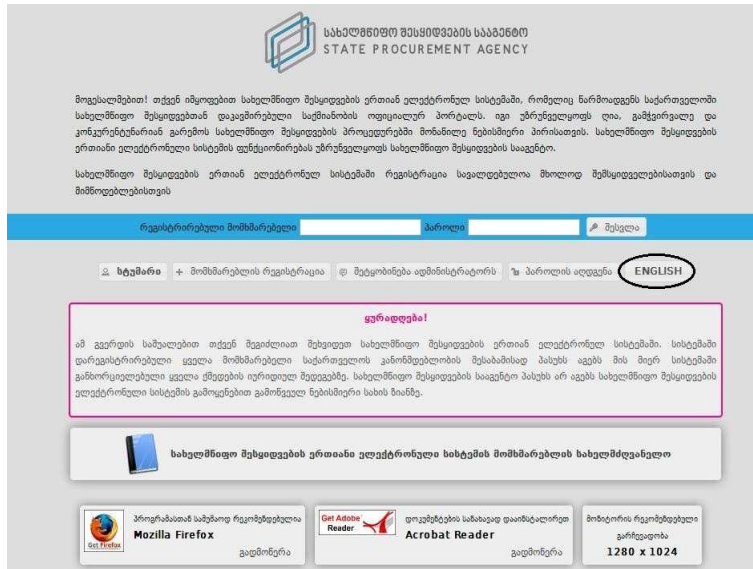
სახელმწიფო შესყიდვების სააგენტო
STATE PROCUREMENT AGENCY

მოგესალმებით! თქვენ იმყოფებით სახელმწიფო შესყიდვების ერთიან ელექტრონულ სისტემაში, რომელიც წარმოადგენს საქართველოში სახელმწიფო შესყიდვებთან დაკავშირებული საქმიანობის ოფიციალურ პორტალს. იგი უზრუნველყოფს ღია, გამჭვირვალე და კონკურენტუნარიან გარემოს სახელმწიფო შესყიდვების პროცედურებში მონაწილე ნებისმიერი პირისათვის. სახელმწიფო შესყიდვების ერთიანი ელექტრონული სისტემის ფუნქციონირებას უზრუნველყოფს სახელმწიფო შესყიდვების სააგენტო.

სახელმწიფო შესყიდვების ერთიან ელექტრონულ სისტემაში რეგისტრაცია სავალდებულოა მხოლოდ შემსყიდველებისათვის და მიმწოდებლებისთვის

რეგისტრირებული მომხმარებელი პაროლი შესვლა

ხტუმარი + მომხმარებლის რეგისტრაცია შეტყობინება ადმინისტრატორს პაროლის აღდგენა ENGLISH

ყურადღება!

ამ გვერდის საშუალებით თქვენ შეგიძლიათ მეხვდეთ სახელმწიფო შესყიდვების ერთიან ელექტრონულ სისტემაში. სისტემაში დარეგისტრირებული ყველა მომხმარებელი საქართველოს კანონმდებლობის შესაბამისად პასუხს აგებს მის მიერ სისტემაში განხორციელებული ყველა ქმედების იურიდიულ შედეგებზე. სახელმწიფო შესყიდვების სააგენტო პასუხს არ აგებს სახელმწიფო შესყიდვების ელექტრონული სისტემის გამოყენებით გამოწვეულ ნებისმიერი სახის ზიანზე.

სახელმწიფო შესყიდვების ერთიანი ელექტრონული სისტემის მომხმარებლის სახელმძღვანელო

პროგრამასთან სამუშაოდ რეკომენდებულია
Get Firefox
Mozilla Firefox
გადმოწერა

Get Adobe Reader
დოკუმენტების სანახავად დააინსტალირეთ
Acrobat Reader
გადმოწერა

მონიტორის რეკომენდებული გარჩევადობა
1280 x 1024